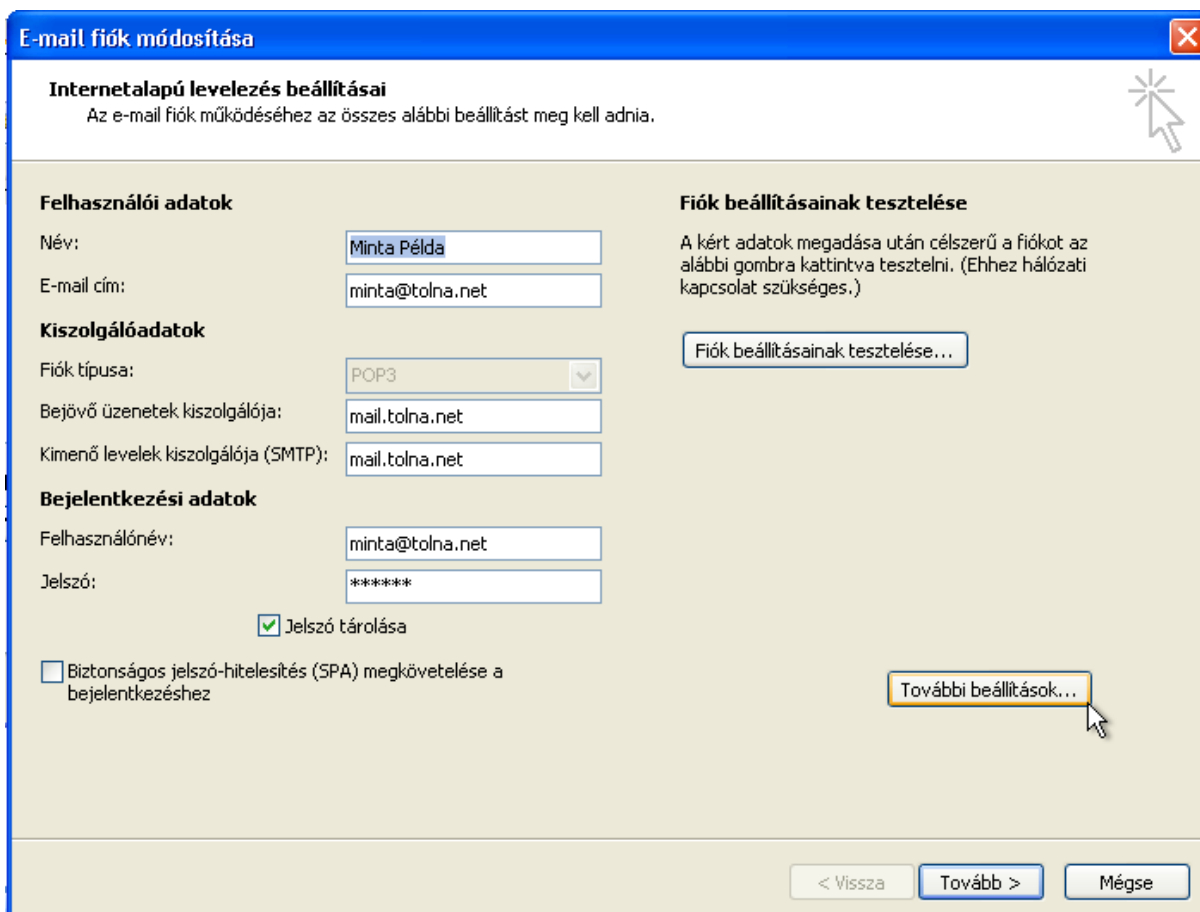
E-mail fiók módosítása

Internetalapú levelezés beállításai
Az e-mail fiók működéséhez az összes alábbi beállítást meg kell adnia.

Felhasználói adatok

Név: Minta Példa

E-mail cím: minta@tolna.net

Kiszolgálóadatok

Fiók típusa: POP3

Bejövő üzenetek kiszolgálója: mail.tolna.net

Kimenő levelek kiszolgálója (SMTP): mail.tolna.net

Bejelentkezési adatok

Felhasználónév: minta@tolna.net

Jelszó: ******

Jelszó tárolása

Biztonságos jelszó-hitelesítés (SPA) megkövetelése a bejelentkezéshez

Fiók beállításainak tesztelése

A kért adatok megadása után célszerű a fiókot az alábbi gombra kattintva tesztelni. (Ehhez hálózati kapcsolat szükséges.)

Fiók beállításainak tesztelése...

További beállítások...

< Vissza

Tovább >

Mégse